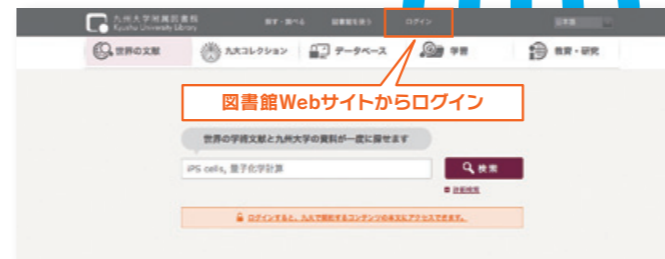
九州大学附属図書館
Kyushu University Library

探す・調べる　図書館を使う　ログイン　日本語

世界の文献　九大コレクション　データベース　学習　教育・研究

図書館Webサイトからログイン

世界の学術文献と九州大学の資料が一度に探せます

iPS cells, 量子化学計算

検索

詳細検索

ログインすると、九大で契約するコンテンツのネットにアクセスできます。